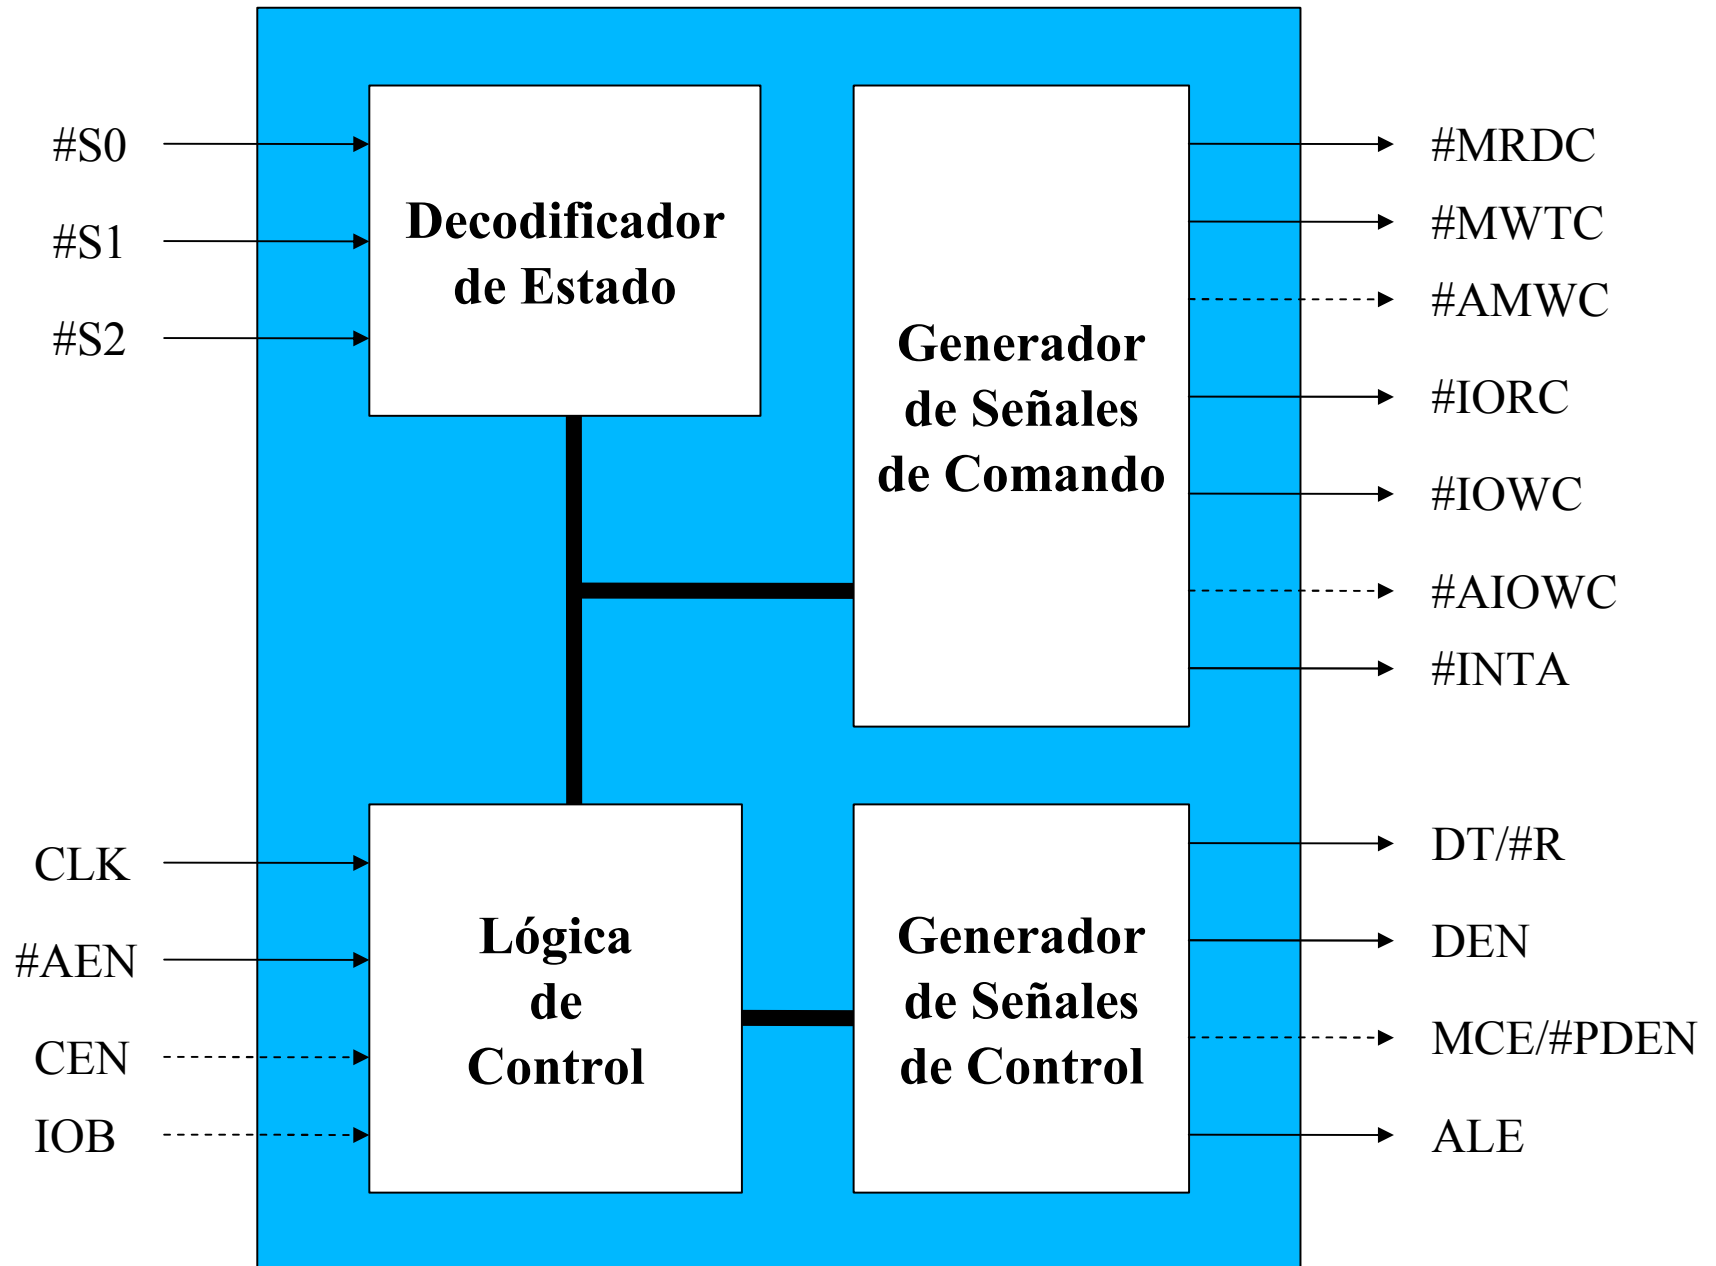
#S0
#S1
#S2

Decodificador de Estado

Generador de Señales de Comando

#MRDC
#MWTC
#AMWC
#IORC
#IOWC
#AIOWC
#INTA

CLK
#AEN
CEN
IOB

Lógica de Control

Generador de Señales de Control

DT/#R
DEN
MCE/#PDEN
ALE